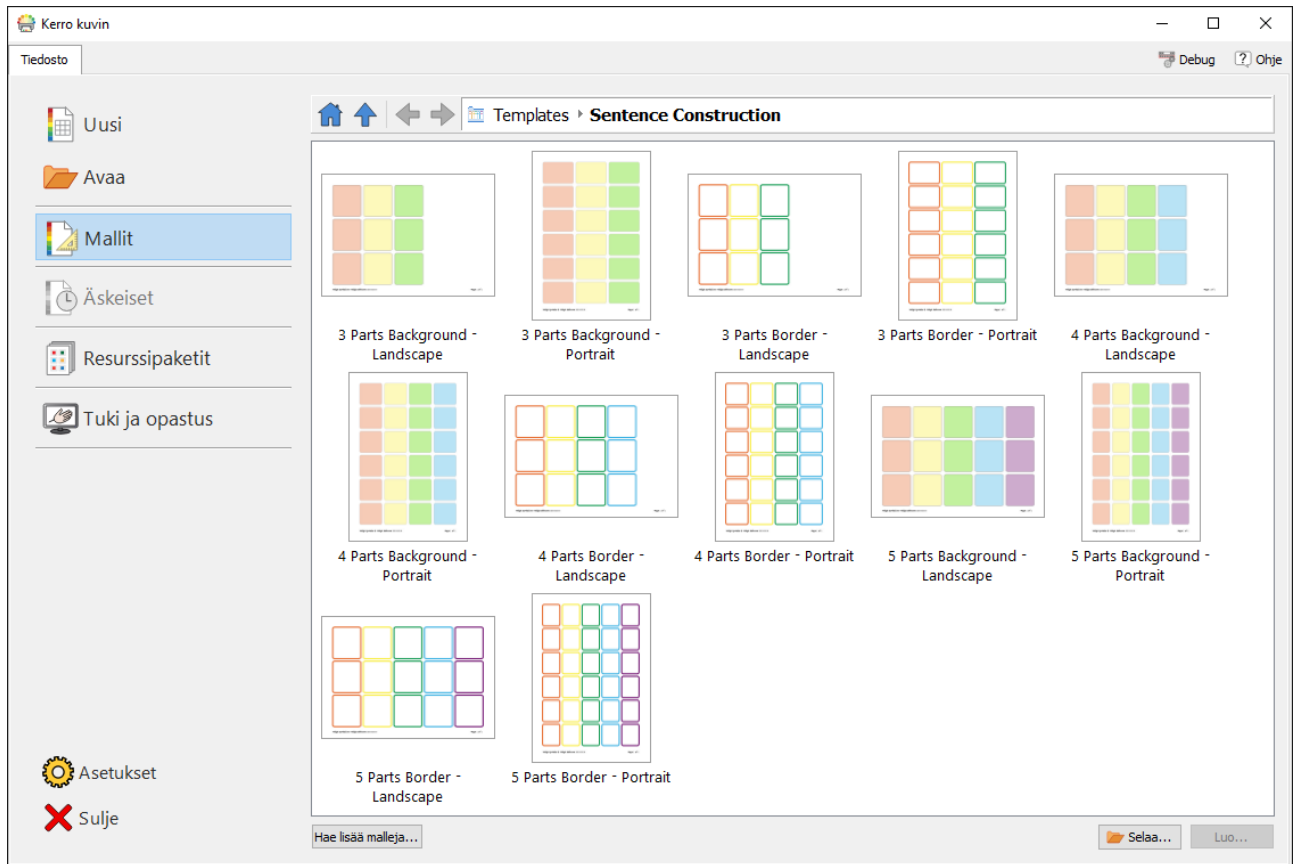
Kerro kuvin

Tiedosto

Debug
Ohje

Uusi
Avaa
Mallit
Äskeiset
Resurssipaketit
Tuki ja opastus

Templates ▸ Sentence Construction

3 Parts Background - Landscape
3 Parts Background - Portrait
3 Parts Border - Landscape
3 Parts Border - Portrait
4 Parts Background - Landscape
4 Parts Background - Portrait
4 Parts Border - Landscape
4 Parts Border - Portrait
5 Parts Background - Landscape
5 Parts Background - Portrait
5 Parts Border - Landscape
5 Parts Border - Portrait

Asetukset
Sulje

Hae lisää malleja...
Selaa...
Luo...